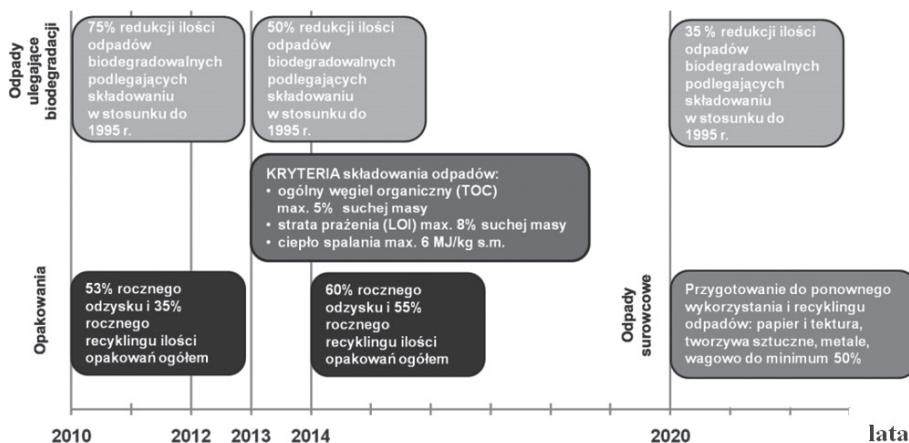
Odpady ulegające biodegradacji

75% redukcji ilości odpadów biodegradowalnych podlegających składowaniu w stosunku do 1995 r.

50% redukcji ilości odpadów biodegradowalnych podlegających składowaniu w stosunku do 1995 r.

35 % redukcji ilości odpadów biodegradowalnych podlegających składowaniu w stosunku do 1995 r.

KRYTERIA składowania odpadów:
• ogólny węgiel organiczny (TOC) max. 5% suchej masy
• strata prażenia (LOI) max. 8% suchej masy
• ciepło spalania max. 6 MJ/kg s.m.

Opakowania

53% rocznego odzysku i 35% rocznego recyklingu ilości opakowań ogółem

60% rocznego odzysku i 55% rocznego recyklingu ilości opakowań ogółem

Odpady surowcowe

Przygotowanie do ponownego wykorzystania i recyklingu odpadów: papier i tektura, tworzywa sztuczne, metale, wagowo do minimum 50%

2010 2012 2013 2014 2020 lata